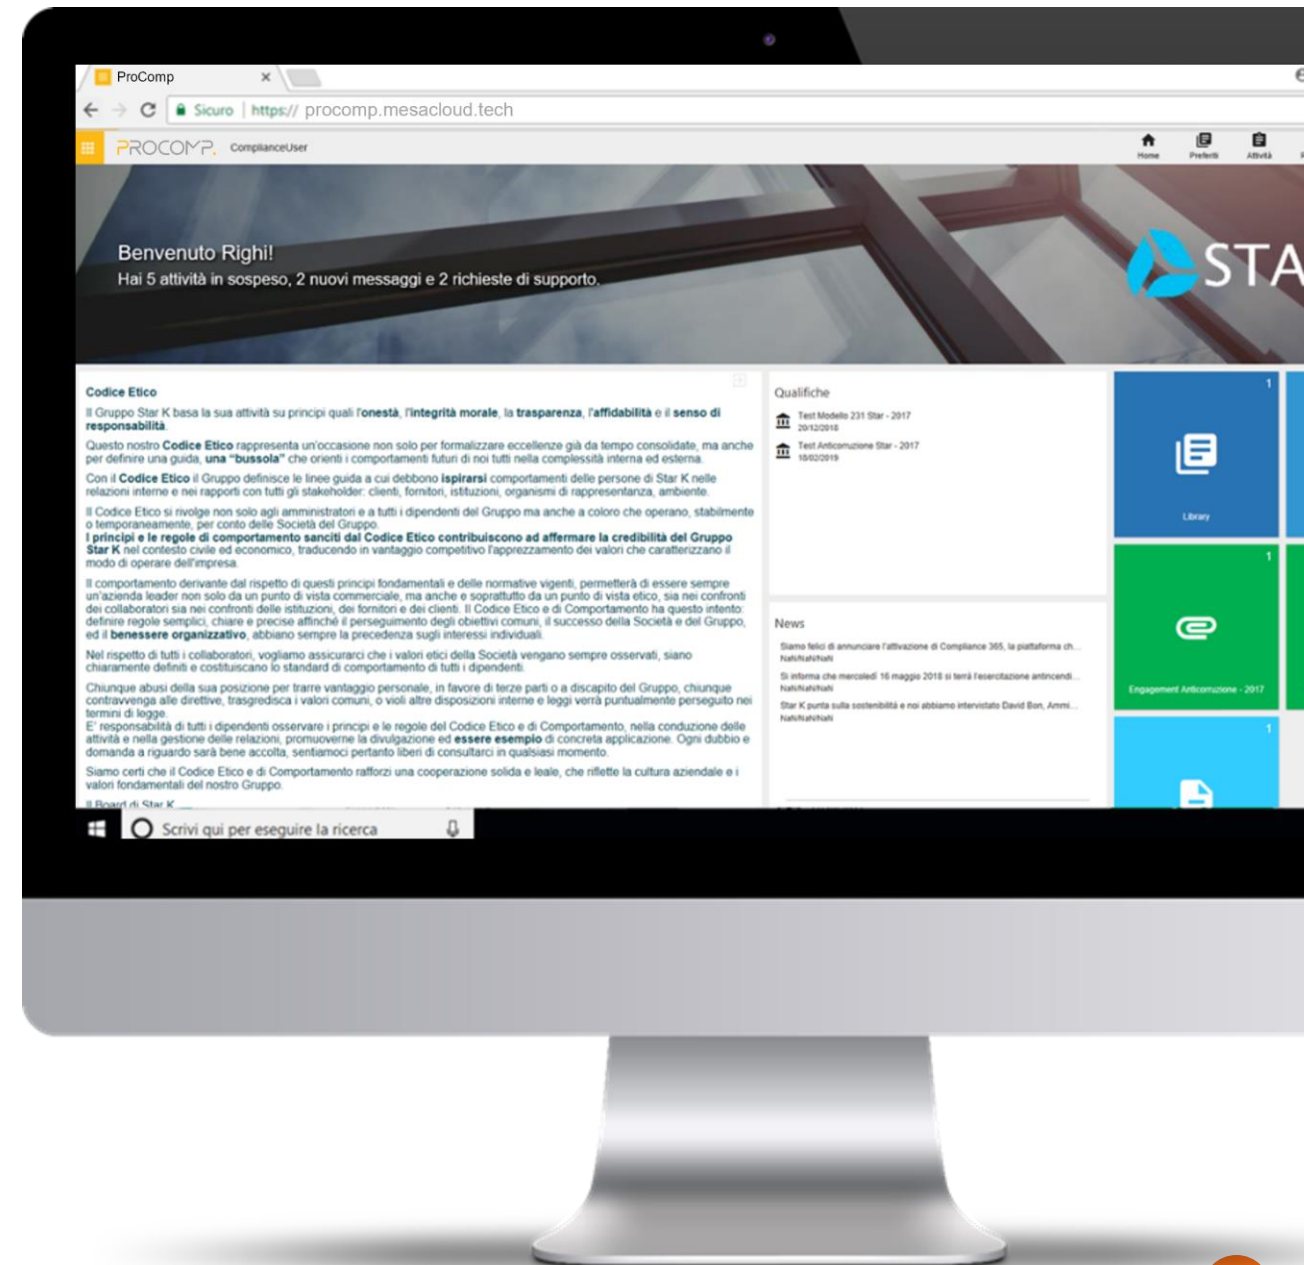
ProComp ×

Sicuro | https:// procomp.mesacloud.tech

PROCOMP ComplianceUser

Home Preferiti Attività

Benvenuto Righi!
Hai 5 attività in sospeso, 2 nuovi messaggi e 2 richieste di supporto.

STA

Codice Etico

Il Gruppo Star K basa la sua attività su principi quali l'onestà, l'integrità morale, la trasparenza, l'affidabilità e il senso di responsabilità.

Questo nostro Codice Etico rappresenta un'occasione non solo per formalizzare eccellenze già da tempo consolidate, ma anche per definire una guida, una "bussola" che orienti i comportamenti futuri di noi tutti nella complessità interna ed esterna.

Con il Codice Etico il Gruppo definisce le linee guida a cui debbono ispirarsi comportamenti delle persone di Star K nelle relazioni interne e nei rapporti con tutti gli stakeholder: clienti, fornitori, istituzioni, organismi di rappresentanza, ambiente.

Il Codice Etico si rivolge non solo agli amministratori e a tutti i dipendenti del Gruppo ma anche a coloro che operano, stabilmente o temporaneamente, per conto delle Società del Gruppo.
I principi e le regole di comportamento sanciti dal Codice Etico contribuiscono ad affermare la credibilità del Gruppo Star K nel contesto civile ed economico, traducendo in vantaggio competitivo l'apprezzamento dei valori che caratterizzano il modo di operare dell'impresa.

Il comportamento derivante dal rispetto di questi principi fondamentali e delle normative vigenti, permetterà di essere sempre un'azienda leader non solo da un punto di vista commerciale, ma anche e soprattutto da un punto di vista etico, sia nei confronti dei collaboratori sia nei confronti delle istituzioni, dei fornitori e dei clienti. Il Codice Etico e di Comportamento ha questo intento: definire regole semplici, chiare e precise affinché il perseguimento degli obiettivi comuni, il successo della Società e del Gruppo, ed il benessere organizzativo, abbiano sempre la precedenza sugli interessi individuali.

Nel rispetto di tutti i collaboratori, vogliamo assicurarci che i valori etici della Società vengano sempre osservati, siano chiaramente definiti e costituiscano lo standard di comportamento di tutti i dipendenti.

Chiunque abusi della sua posizione per trarre vantaggio personale, in favore di terze parti o a discapito del Gruppo, chiunque contravvenga alle direttive, trasgredisca i valori comuni, o violi altre disposizioni interne e leggi verrà puntualmente perseguito nei termini di legge.
E' responsabilità di tutti i dipendenti osservare i principi e le regole del Codice Etico e di Comportamento, nella conduzione delle attività e nella gestione delle relazioni, promuoverne la divulgazione ed essere esempio di concreta applicazione. Ogni dubbio e domanda a riguardo sarà bene accolta, sentiamoci pertanto liberi di consultarci in qualsiasi momento.

Siamo certi che il Codice Etico e di Comportamento rafforzi una cooperazione solida e leale, che riflette la cultura aziendale e i valori fondamentali del nostro Gruppo.

Il Board di Star K

Qualifiche
Test Modello 231 Star - 2017
20/12/2018
Test Anticorruzione Star - 2017
18/02/2019

News
Siamo felici di annunciare l'attivazione di Compliance 365, la piattaforma ch...
NaNNaNNaN
Si informa che mercoledì 16 maggio 2018 si terrà l'esercitazione antincendi...
NaNNaNNaN
Star K punta sulla sostenibilità e noi abbiamo intervistato David Bon, Ammi...
NaNNaNNaN

1
Library
1
Engagement Anticorruzione - 2017
1

Scrivi qui per eseguire la ricerca